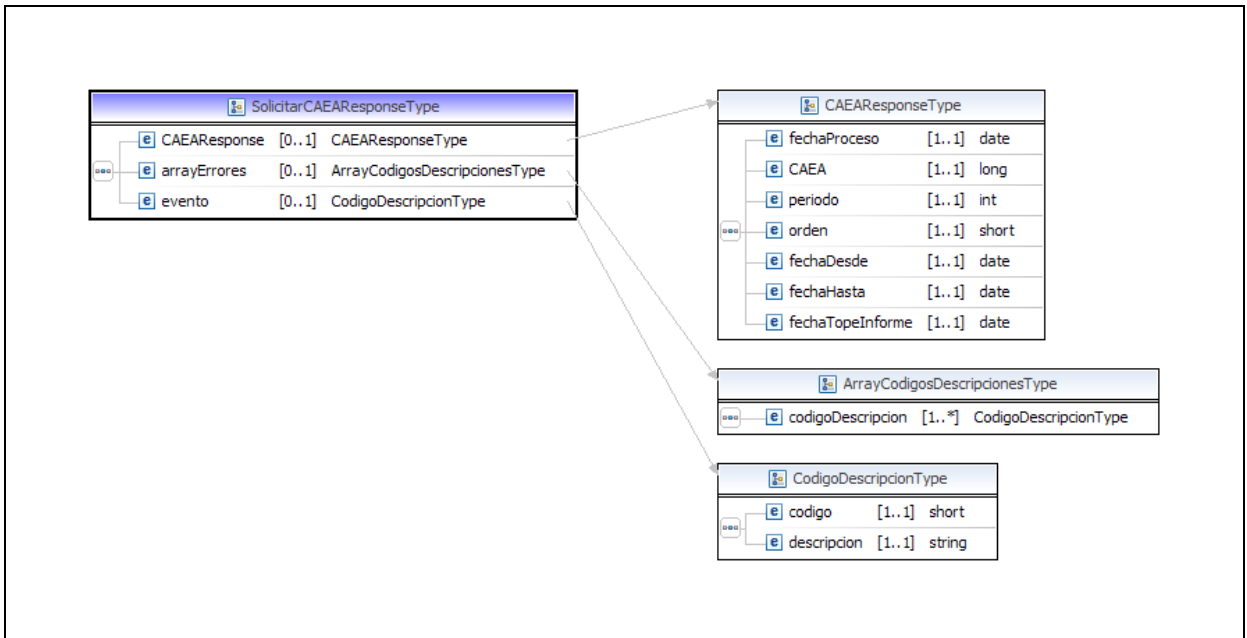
SolicitarCAEAResponseType

| | | |
|---|---|---|
| e CAEAResponse | [0..1] | CAEAResponseType |
| e arrayErrores | [0..1] | ArrayCodigosDescripcionesType |
| e evento | [0..1] | CodigoDescripcionType |

CAEAResponseType

| | | |
|---|---|---|
| e fechaProceso | [1..1] | date |
| e CAEA | [1..1] | long |
| e periodo | [1..1] | int |
| e orden | [1..1] | short |
| e fechaDesde | [1..1] | date |
| e fechaHasta | [1..1] | date |
| e fechaTopeInforme | [1..1] | date |

ArrayCodigosDescripcionesType

| | | |
|---|---|---|
| e codigoDescripcion | [1..*] | CodigoDescripcionType |

CodigoDescripcionType

| | | |
|---|---|---|
| e codigo | [1..1] | short |
| e descripcion | [1..1] | string |